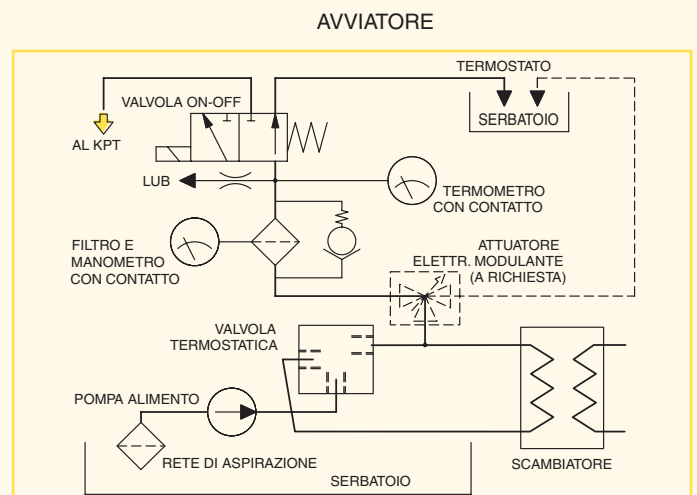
AVVIATORE

TERMOSTATO

VALVOLA ON-OFF

AL KPT

SERBATOIO

LUB

TERMOMETRO CON CONTATTO

FILTRO E MANOMETRO CON CONTATTO

ATTUATORE ELETTR. MODULANTE (A RICHIESTA)

VALVOLA TERMOSTATICA

POMPA ALIMENTO

RETE DI ASPIRAZIONE

SCAMBIATORE

SERBATOIO